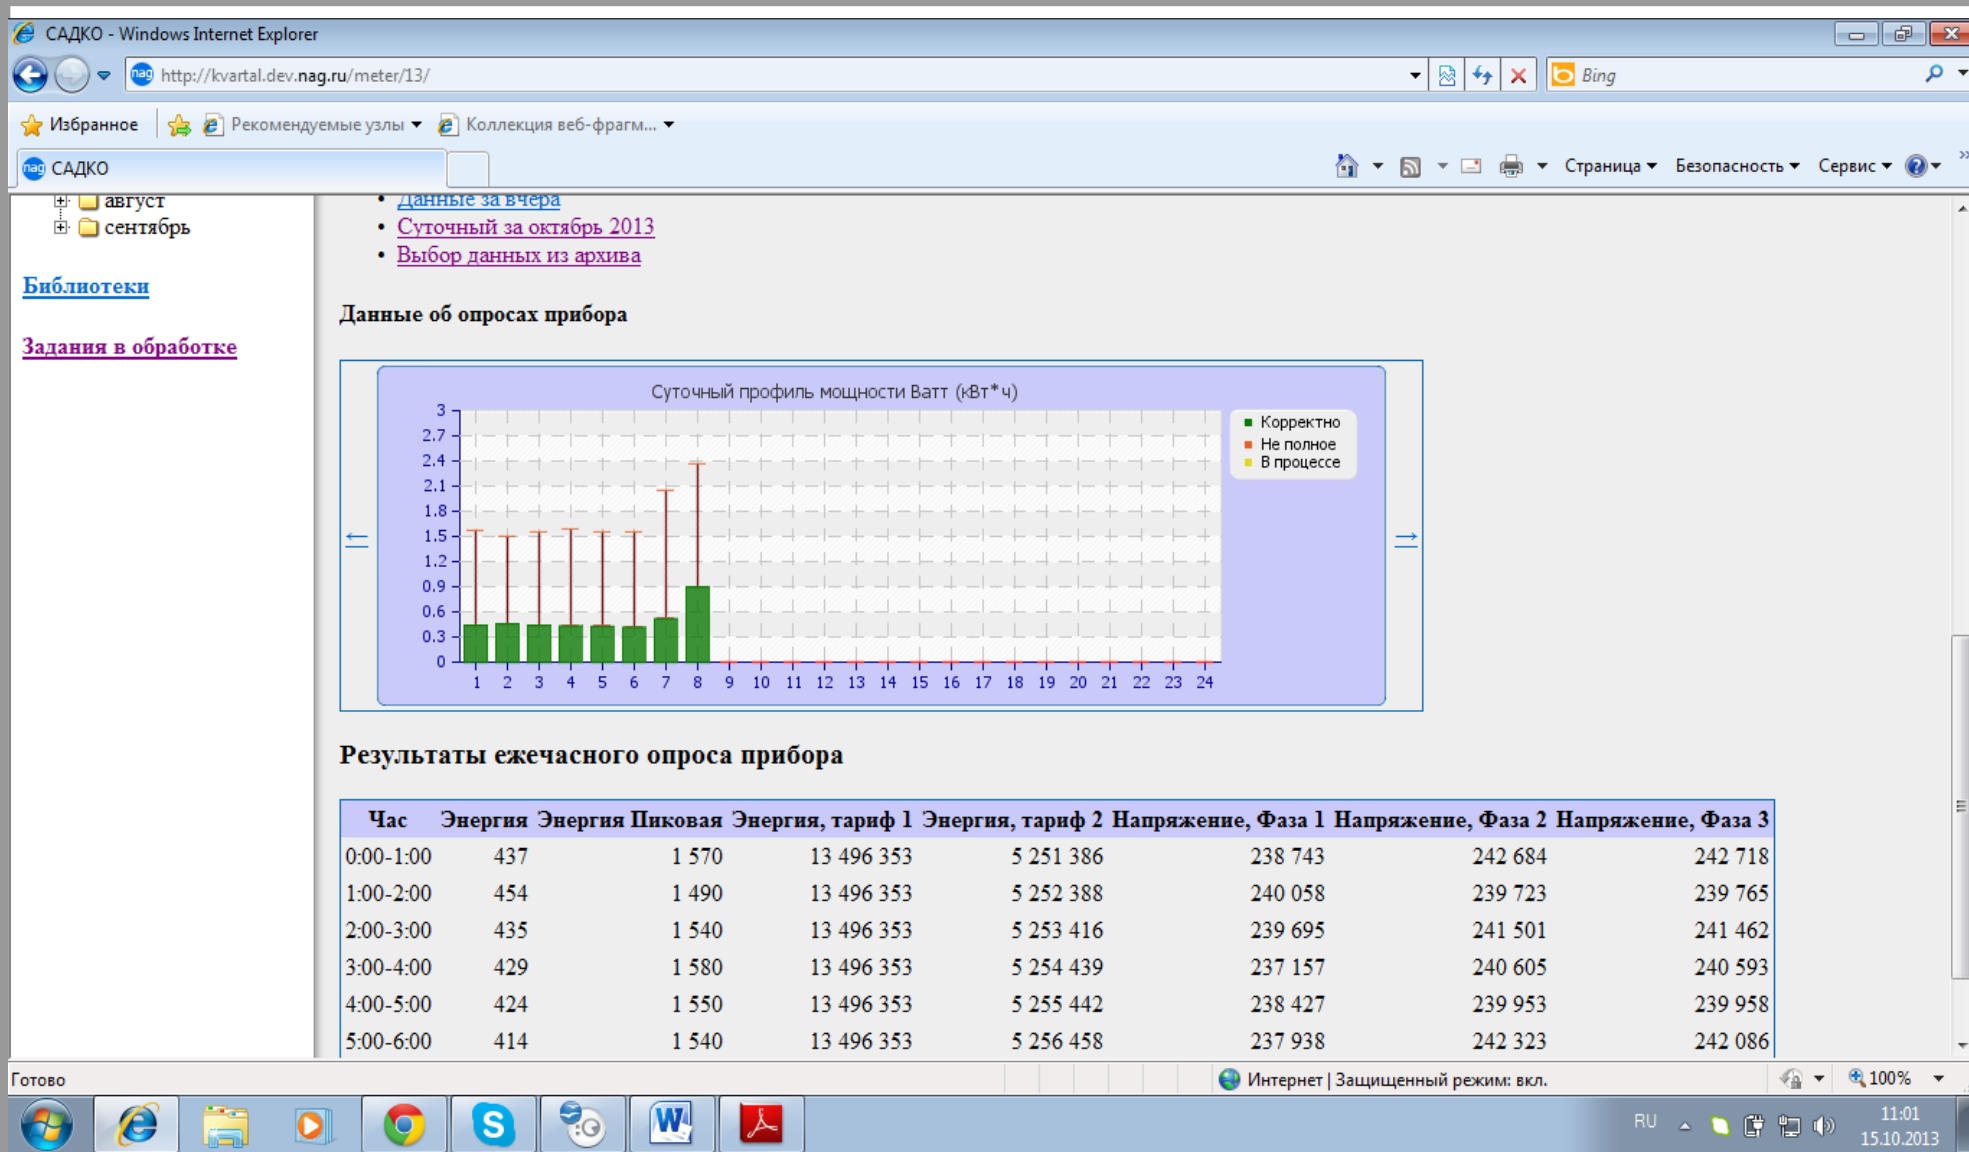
САДКО - Windows Internet Explorer

http://kvartal.dev.nag.ru/meter/13/

Bing

Избранное

Рекомендуемые узлы

Коллекция веб-фрагм...

САДКО

Страница

Безопасность

Сервис

август

сентябрь

Библиотеки

Задания в обработке

- Данные за вчера
- Суточный за октябрь 2013
- Выбор данных из архива

Данные об опросах прибора

Суточный профиль мощности Ватт (кВт*ч)

3
2.7
2.4
2.1
1.8
1.5
1.2
0.9
0.6
0.3
0

1 2 3 4 5 6 7 8 9 10 11 12 13 14 15 16 17 18 19 20 21 22 23 24

Корректно
Не полное
В процессе

←

→

Результаты ежечасного опроса прибора

| Час | Энергия | Энергия Пиковая | Энергия, тариф 1 | Энергия, тариф 2 | Напряжение, Фаза 1 | Напряжение, Фаза 2 | Напряжение, Фаза 3 |
|---|---|---|---|---|---|---|---|
| 0:00-1:00 | 437 | 1 570 | 13 496 353 | 5 251 386 | 238 743 | 242 684 | 242 718 |
| 1:00-2:00 | 454 | 1 490 | 13 496 353 | 5 252 388 | 240 058 | 239 723 | 239 765 |
| 2:00-3:00 | 435 | 1 540 | 13 496 353 | 5 253 416 | 239 695 | 241 501 | 241 462 |
| 3:00-4:00 | 429 | 1 580 | 13 496 353 | 5 254 439 | 237 157 | 240 605 | 240 593 |
| 4:00-5:00 | 424 | 1 550 | 13 496 353 | 5 255 442 | 238 427 | 239 953 | 239 958 |
| 5:00-6:00 | 414 | 1 540 | 13 496 353 | 5 256 458 | 237 938 | 242 323 | 242 086 |

Готово

Интернет | Защищенный режим: вкл.

100%

RU

11:01
15.10.2013